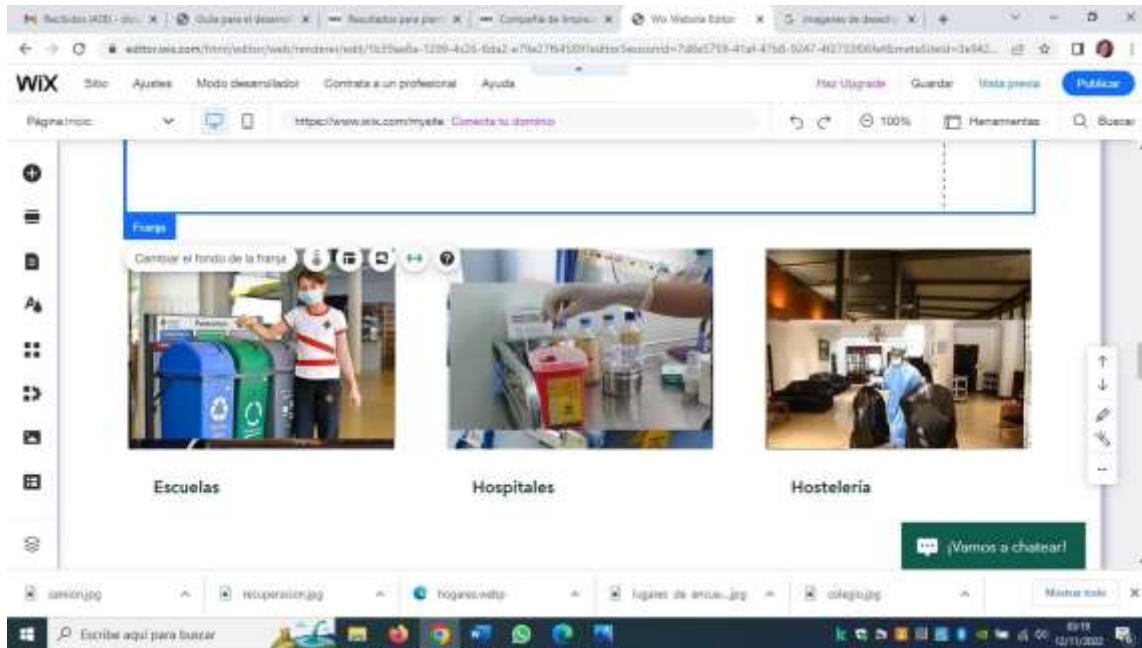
Recibidos (430) - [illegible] | Guía para el desarroll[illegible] | Resultados para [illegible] | Compañía de limpie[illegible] | Wix Website Editor | Imágenes de desech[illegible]

editor.wix.com/html/editor/web/renderer/edit/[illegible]

WiX Sitio Ajustes Modo desarrollador Contrata a un profesional Ayuda Haz Upgrade Guardar Vista previa Publicar

Página inicio https://www.wix.com/mysite Conecta tu dominio 100% Herramientas Buscar

Franja

Cambiar el fondo de la franja

Escuelas

Hospitales

Hostelería

¡Vamos a chatear!

camion.jpg recuperacion.jpg hogares.webp lugares de encue....jpg colegio.jpg Mostrar todo

Escribe aquí para buscar

12/11/2022